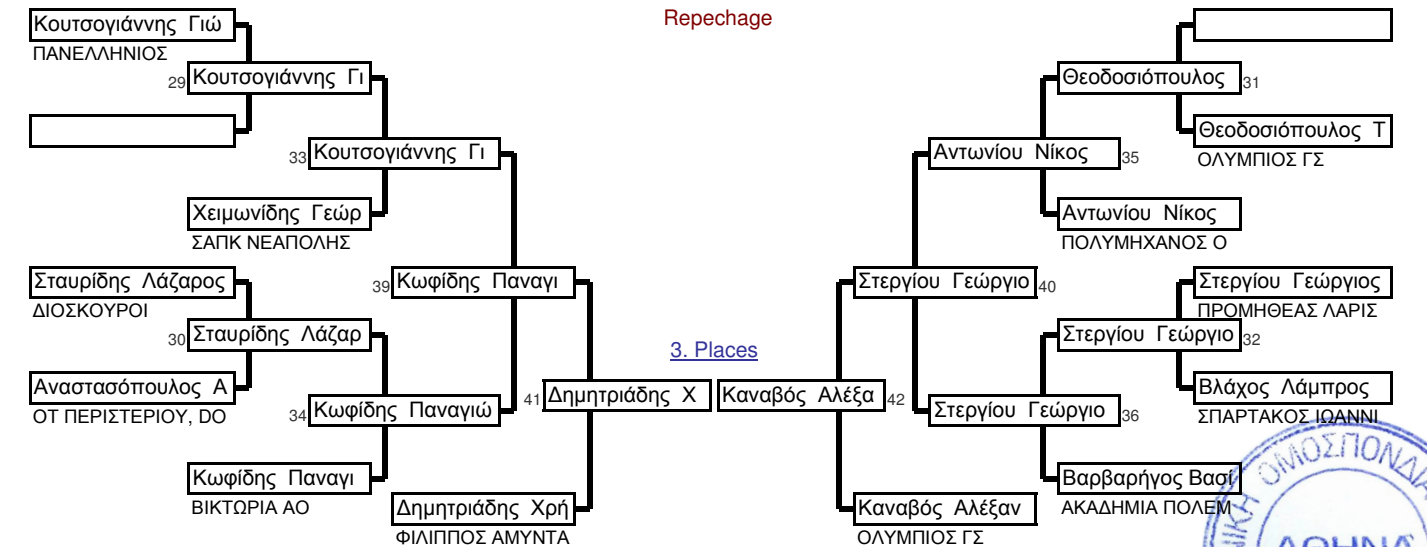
Repechage

Κουτσογιάννης Γιώ
ΠΑΝΕΛΛΗΝΙΟΣ
29 Κουτσογιάννης Γι
33 Κουτσογιάννης Γι
Χειμωνίδης Γεώρ
ΣΑΠΚ ΝΕΑΠΟΛΗΣ
Σταυρίδης Λάζαρος
ΔΙΟΣΚΟΥΡΟΙ
30 Σταυρίδης Λάζαρ
Αναστασόπουλος Α
ΟΤ ΠΕΡΙΣΤΕΡΙΟΥ, DO
34 Κωφίδης Παναγιώ
Κωφίδης Παναγι
ΒΙΚΤΩΡΙΑ ΑΟ
39 Κωφίδης Παναγι
41 Δημητριάδης Χ
Δημητριάδης Χρή
ΦΙΛΙΠΠΟΣ ΑΜΥΝΤΑ

3. Places

Καναβός Αλέξα 42

Θεοδοσιόπουλος 31
Θεοδοσιόπουλος Τ
ΟΛΥΜΠΙΟΣ ΓΣ
Αντωνίου Νίκος 35
Αντωνίου Νίκος
ΠΟΛΥΜΗΧΑΝΟΣ Ο
Στεργίου Γεώργιο 40
Στεργίου Γεώργιος
ΠΡΟΜΗΘΕΑΣ ΛΑΡΙΣ
Στεργίου Γεώργιο 32
Βλάχος Λάμπρος
ΣΠΑΡΤΑΚΟΣ ΙΩΑΝΝΙ
Στεργίου Γεώργιο 36
Βαρβαρήγος Βασί
ΑΚΑΔΗΜΙΑ ΠΟΛΕΜ
Καναβός Αλέξαν
ΟΛΥΜΠΙΟΣ ΓΣ

ΟΜΟΣΠΟΝΔΙ
ΑΘΗΝΑ